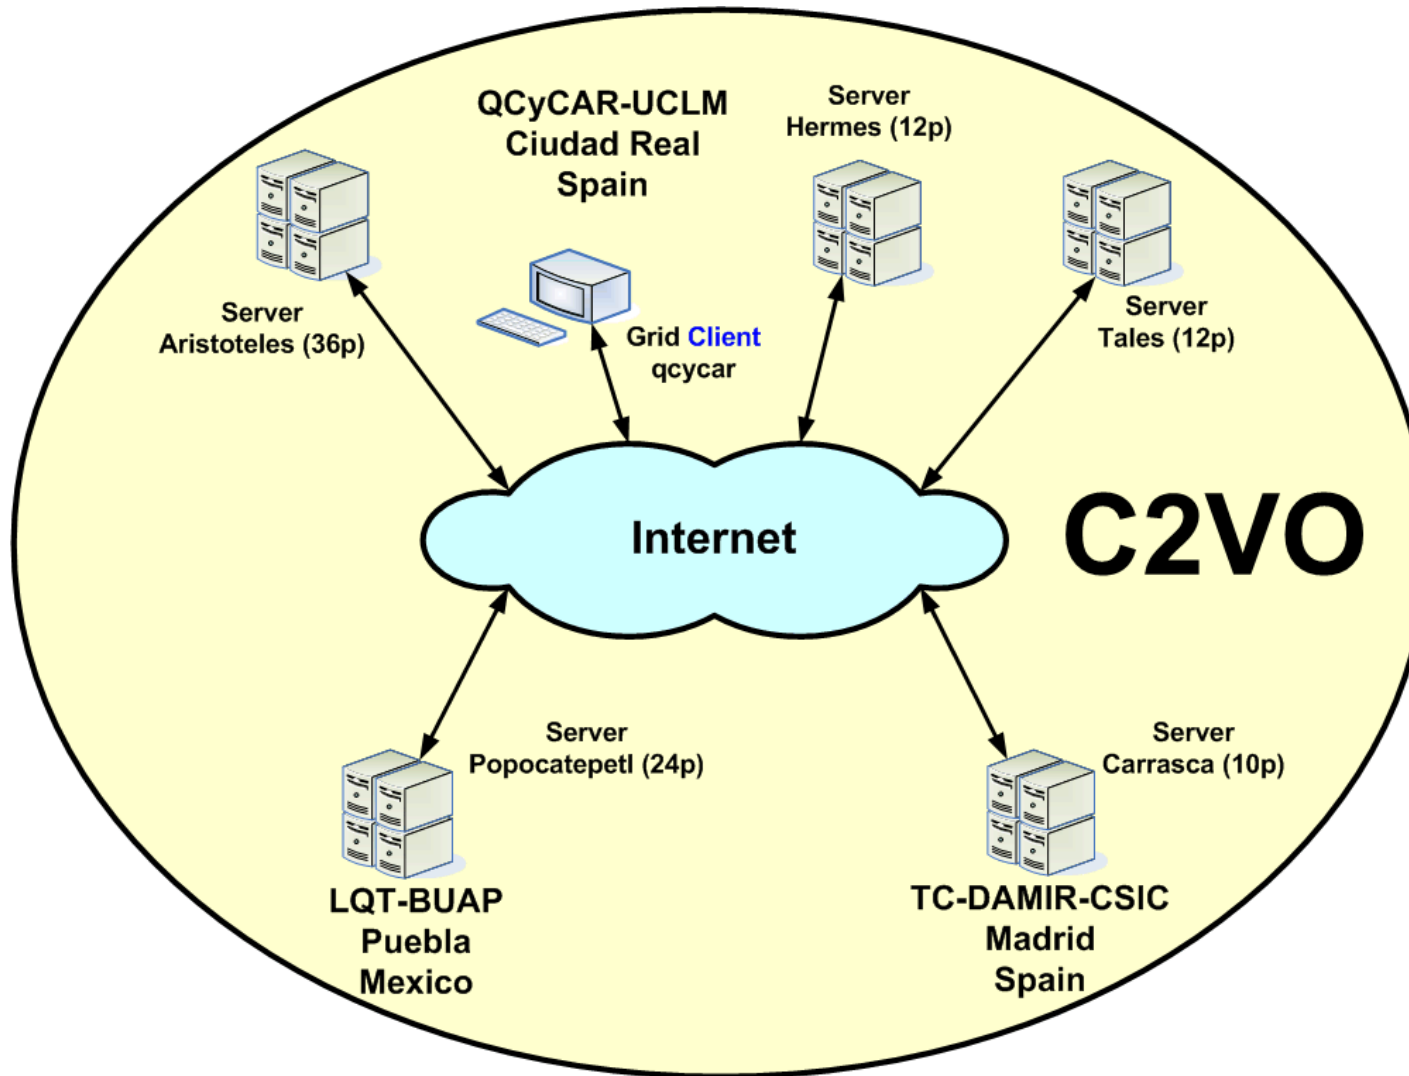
QCyCAR-UCLM
Ciudad Real
Spain

Server
Hermes (12p)

Server
Aristoteles (36p)

Grid Client
qcycar

Server
Tales (12p)

Internet

C2VO

Server
Popocatepetl (24p)

Server
Carrasca (10p)

LQT-BUAP
Puebla
Mexico

TC-DAMIR-CSIC
Madrid
Spain